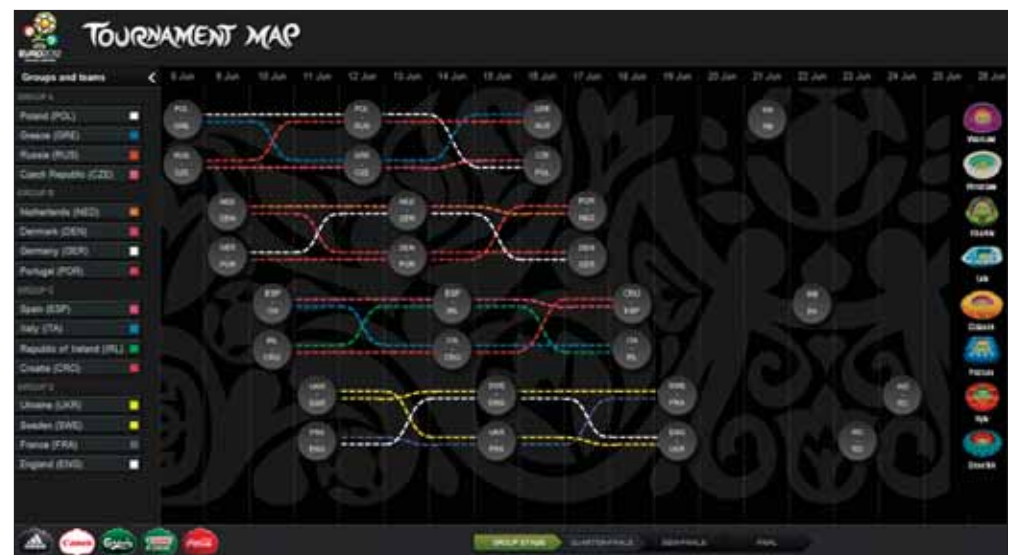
TOURNAMENT MAP

Groups and teams

8 Jun 9 Jun 10 Jun 11 Jun 12 Jun 13 Jun 14 Jun 15 Jun 16 Jun 17 Jun 18 Jun 19 Jun 20 Jun 21 Jun 22 Jun 23 Jun 24 Jun 25 Jun 26 Jun

GROUP A
Poland (POL)
Greece (GRE)
Russia (RUS)
Czech Republic (CZE)
GROUP B
Netherlands (NED)
Denmark (DEN)
Germany (GER)
Portugal (POR)
GROUP C
Spain (ESP)
Italy (ITA)
Republic of Ireland (IRL)
Croatia (CRO)
GROUP D
Ukraine (UKR)
Sweden (SWE)
France (FRA)
England (ENG)

POL GRE
RUS CZE
POL RUS
GRE CZE
GRE RUS
CZE POL
NED DEN
GER POR
NED GER
DEN POR
POR NED
DEN GER
ESP ITA
IRL CRO
ESP IRL
ITA CRO
CRO ESP
ITA IRL
UKR SWE
FRA ENG
SWE ENG
UKR FRA
SWE FRA
ENG UKR

Warsaw
Wroclaw
Gdansk
Lviv
Poznan
Kyiv
Donetsk

GROUP STAGE QUARTER-FINALS SEMI-FINALS FINAL